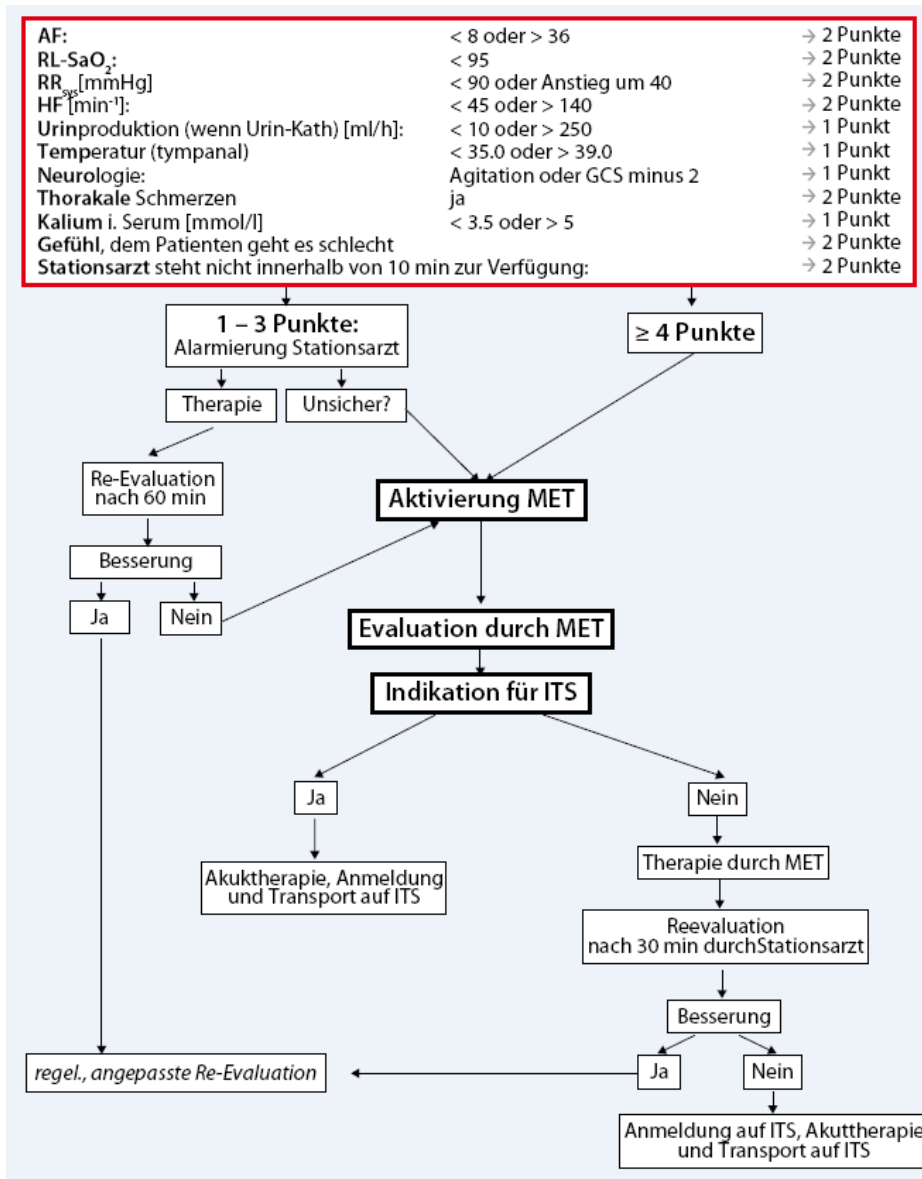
AF: < 8 oder > 36 → 2 Punkte
RL-SaO$_2$: < 95 → 2 Punkte
RR$_{sys}$[mmHg] < 90 oder Anstieg um 40 → 2 Punkte
HF [min$^{-1}$]: < 45 oder > 140 → 2 Punkte
Urinproduktion (wenn Urin-Kath) [ml/h]: < 10 oder > 250 → 1 Punkt
Temperatur (tympanal) < 35.0 oder > 39.0 → 1 Punkt
Neurologie: Agitation oder GCS minus 2 → 1 Punkt
Thorakale Schmerzen ja → 2 Punkte
Kalium i. Serum [mmol/l] < 3.5 oder > 5 → 1 Punkt
Gefühl, dem Patienten geht es schlecht → 2 Punkte
Stationsarzt steht nicht innerhalb von 10 min zur Verfügung: → 2 Punkte

1 – 3 Punkte:
Alarmierung Stationsarzt

≥ 4 Punkte

Therapie

Unsicher?

Re-Evaluation nach 60 min

Aktivierung MET

Besserung

Ja

Nein

Evaluation durch MET

Indikation für ITS

Ja

Nein

Akuktherapie, Anmeldung und Transport auf ITS

Therapie durch MET

Reevaluation nach 30 min durchStationsarzt

Besserung

regel., angepasste Re-Evaluation

Ja

Nein

Anmeldung auf ITS, Akuttherapie und Transport auf ITS